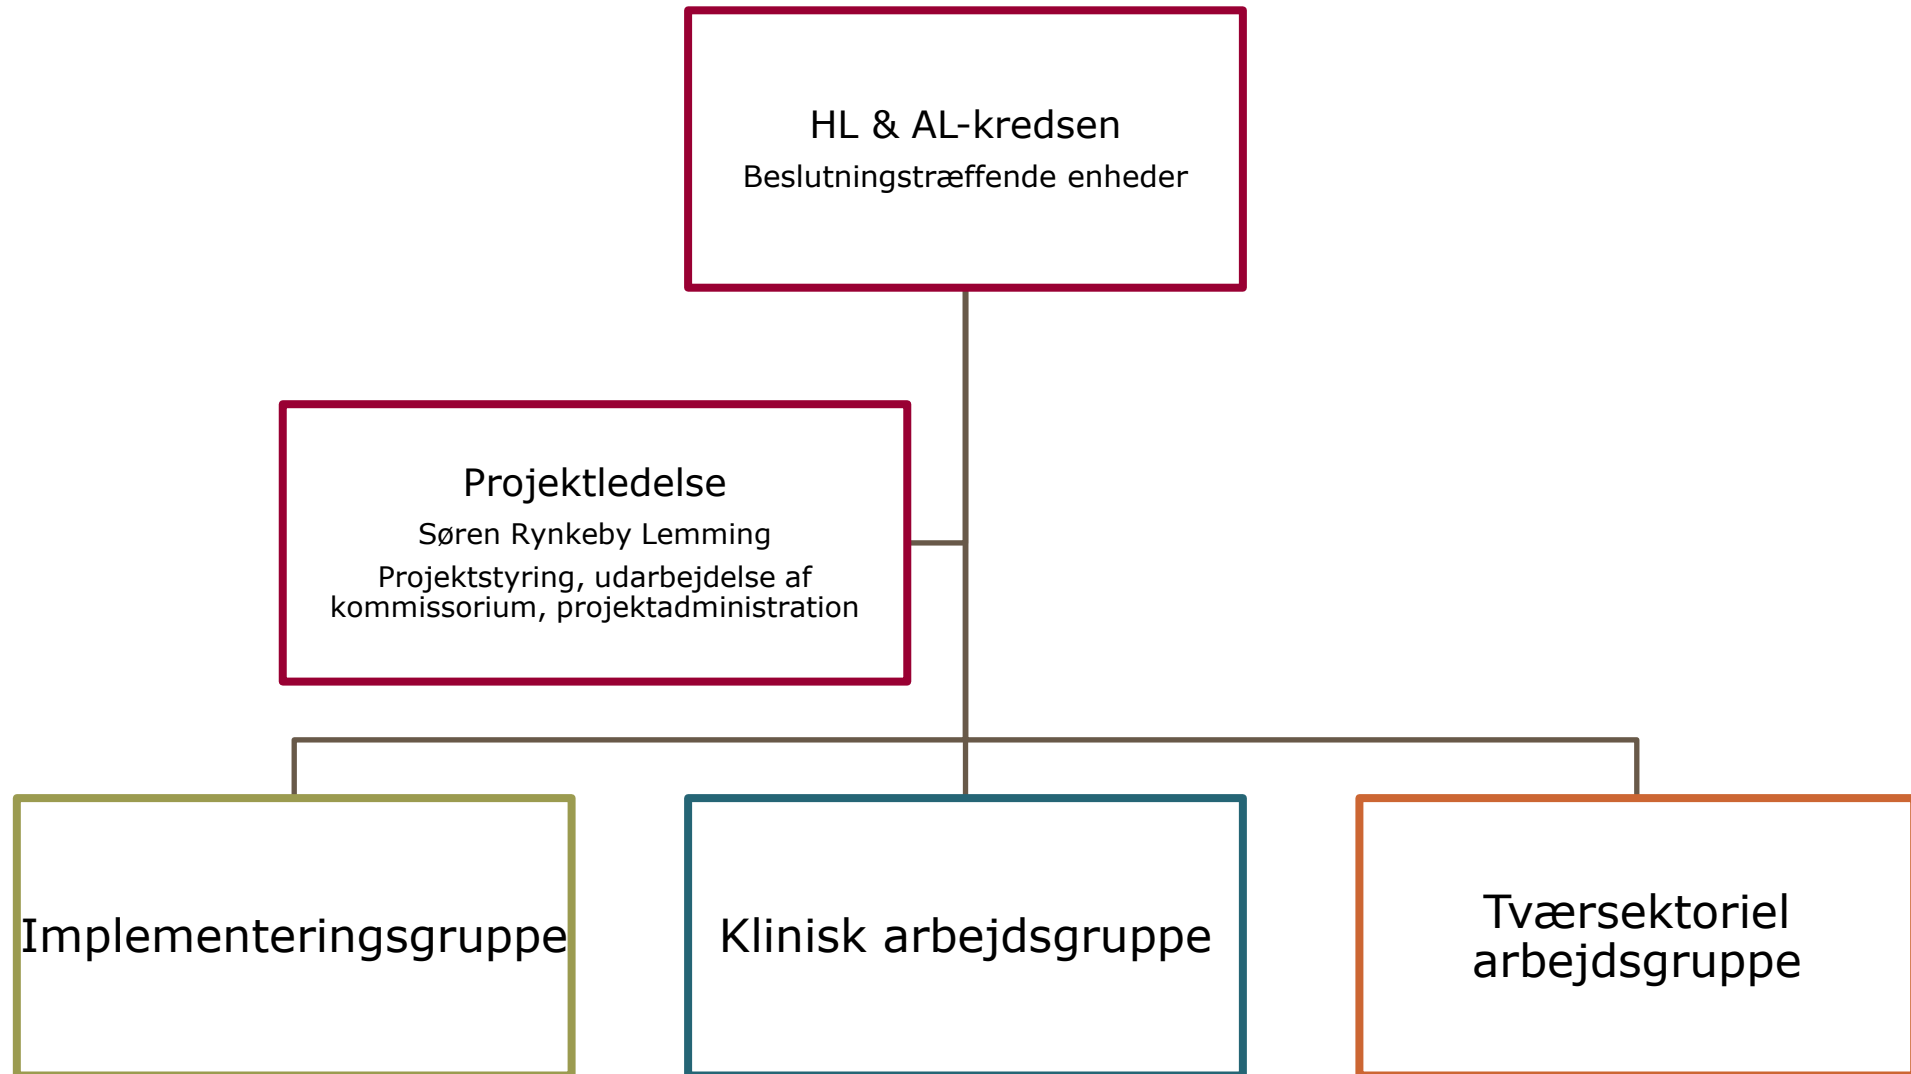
HL & AL-kredsen

Beslutningstræffende enheder

Projektledelse

Søren Rynkeby Lemming

Projektstyring, udarbejdelse af kommissorium, projektadministration

Implementeringsgruppe

Klinisk arbejdsgruppe

Tværsektoriel arbejdsgruppe